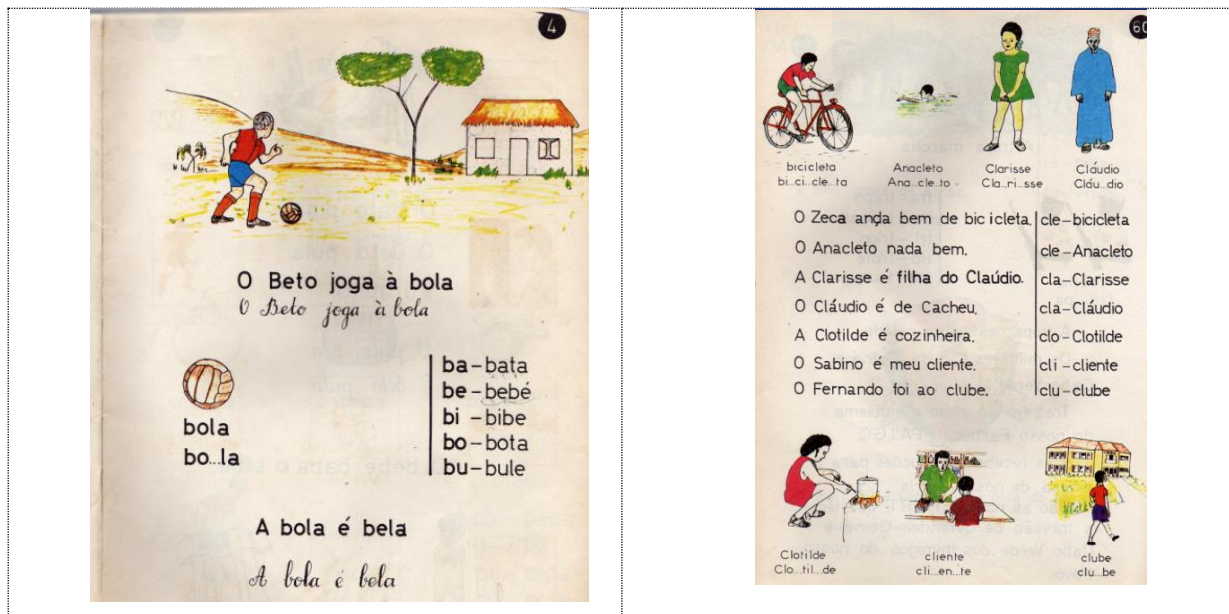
4

O Beto joga à bola

O Beto joga à bola

bola
bo...la

ba – bata
be – bebé
bi – bibe
bo – bota
bu – bule

A bola é bela

A bola é bela

60

bicicleta
bi...ci...cle...ta

Anacleto
Ana...cle...to

Clarisse
Cla...ri...sse

Cláudio
Cláu...dio

| | |
|---|---|
| O Zeca anda bem de bicicleta. | cle – bicicleta |
| O Anacleto nada bem. | cle – Anacleto |
| A Clarisse é filha do Claúdio. | cla – Clarisse |
| O Cláudio é de Cacheu. | cla – Cláudio |
| A Clotilde é cozinheira. | clo – Clotilde |
| O Sabino é meu cliente. | cli – cliente |
| O Fernando foi ao clube. | clu – clube |

Clotilde
Clo...til...de

cliente
cli...en...te

clube
clu...be